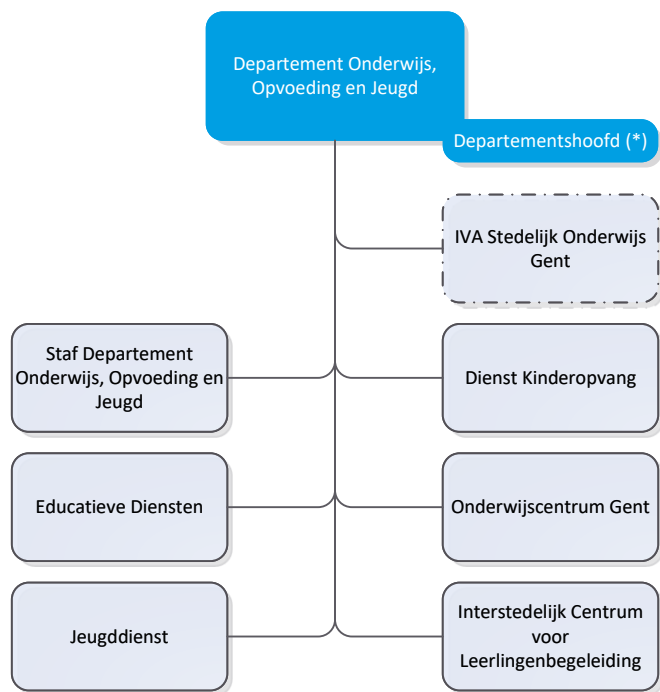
Departement Onderwijs, Opvoeding en Jeugd

Departementshoofd (*)

IVA Stedelijk Onderwijs Gent

Staf Departement Onderwijs, Opvoeding en Jeugd

Dienst Kinderopvang

Educatieve Diensten

Onderwijscentrum Gent

Jeugddienst

Interstedelijk Centrum voor Leerlingenbegeleiding